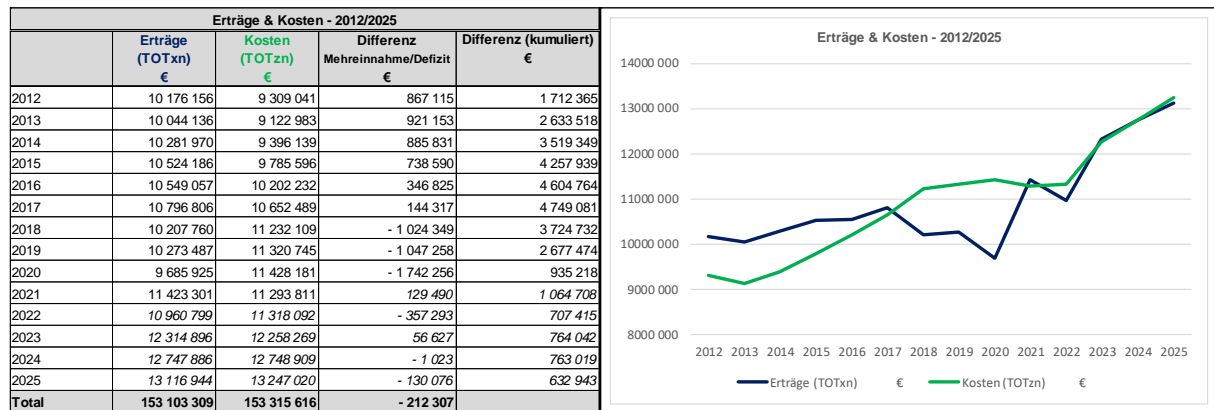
Erträge & Kosten - 2012/2025

| | Erträge (TOTxn) € | Kosten (TOTzn) € | Differenz Mehreinnahme/Defizit € | Differenz (kumuliert) € |
|---|---|---|---|---|
| 2012 | 10 176 156 | 9 309 041 | 867 115 | 1 712 365 |
| 2013 | 10 044 136 | 9 122 983 | 921 153 | 2 633 518 |
| 2014 | 10 281 970 | 9 396 139 | 885 831 | 3 519 349 |
| 2015 | 10 524 186 | 9 785 596 | 738 590 | 4 257 939 |
| 2016 | 10 549 057 | 10 202 232 | 346 825 | 4 604 764 |
| 2017 | 10 796 806 | 10 652 489 | 144 317 | 4 749 081 |
| 2018 | 10 207 760 | 11 232 109 | - 1 024 349 | 3 724 732 |
| 2019 | 10 273 487 | 11 320 745 | - 1 047 258 | 2 677 474 |
| 2020 | 9 685 925 | 11 428 181 | - 1 742 256 | 935 218 |
| 2021 | 11 423 301 | 11 293 811 | 129 490 | 1 064 708 |
| 2022 | 10 960 799 | 11 318 092 | - 357 293 | 707 415 |
| 2023 | 12 314 896 | 12 258 269 | 56 627 | 764 042 |
| 2024 | 12 747 886 | 12 748 909 | - 1 023 | 763 019 |
| 2025 | 13 116 944 | 13 247 020 | - 130 076 | 632 943 |
| Total | 153 103 309 | 153 315 616 | - 212 307 | |

Erträge & Kosten - 2012/2025

14000 000
13000 000
12000 000
11000 000
10000 000
9000 000
8000 000

2012 2013 2014 2015 2016 2017 2018 2019 2020 2021 2022 2023 2024 2025

Erträge (TOTxn) € Kosten (TOTzn) €